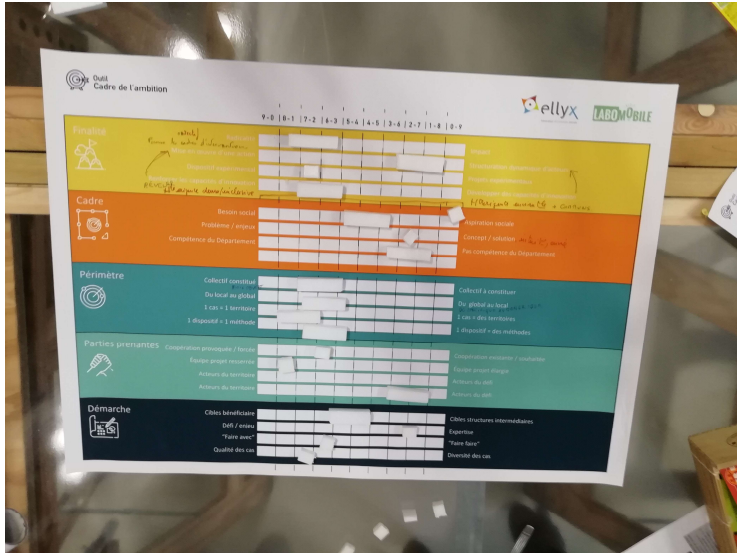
Outil
Cadre de l'ambition

ellyx
LABOMOBILE

9 - 0 | 8 - 1 | 7 - 2 | 6 - 3 | 5 - 4 | 4 - 5 | 3 - 6 | 2 - 7 | 1 - 8 | 0 - 9

Finalité
Recherche
Dispositif expérimental
Renforcer les capacités d'agir
Impact
Généralisation dynamique d'action
Projets expérimentaux
Développer des capacités d'innovation

Cadre
Besoin social
Problème / enjeux
Compétence du Département
Aspiration sociale
Concept / solution
Pas compétence du Département

Périmètre
Collectif constitué
Du local au global
1 cas = 1 territoire
1 dispositif = 1 méthode
Collectif à constituer
Du global au local
1 cas = des territoires
1 dispositif = des méthodes

Parties prenantes
Coopération pratiquée / forcée
Équipe projet resserrée
Acteurs du territoire
Acteurs du territoire
Coopération volontaire / consultée
Équipe projet élargie
Acteurs du BRI
Acteurs du BRI

Démarche
Cibles bénéficiaires
Défi / enjeu
"Faire avec"
Qualité des cas
Cibles structures intermédiaires
Expertise
"Faire faire"
Diversité des cas